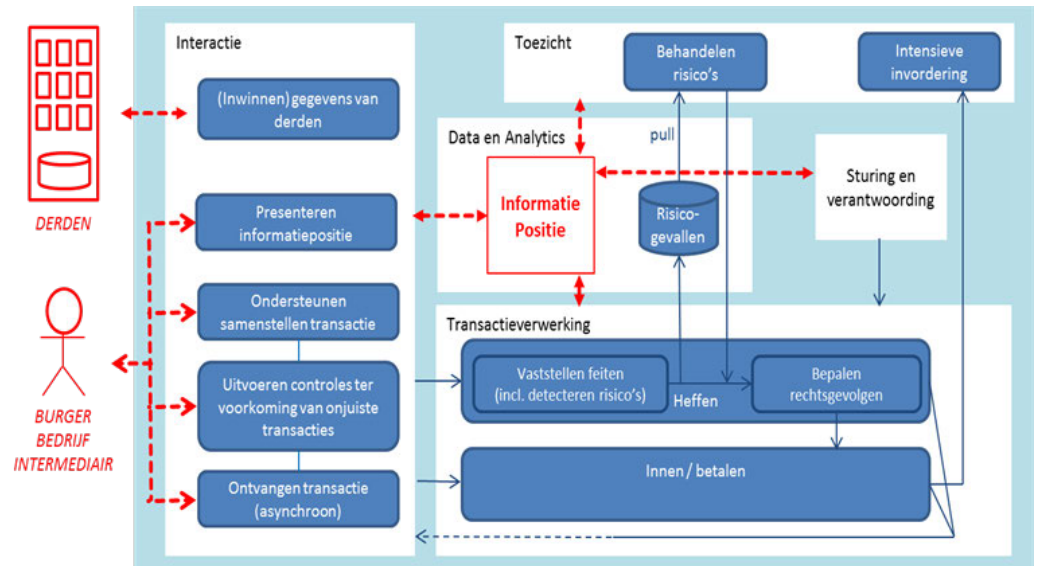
DERDEN

BURGER
BEDRIJF
INTERMEDIAIR

Interactie

(Inwinnen) gegevens van derden

Presenteren informatiepositie

Ondersteunen samenstellen transactie

Uitvoeren controles ter voorkoming van onjuiste transacties

Ontvangen transactie (asynchroon)

Toezicht

Behandelen risico's

Intensieve invordering

Data en Analytics

pull

Informatie Positie

Risico-gevallen

Sturing en verantwoording

Transactieverwerking

Vaststellen feiten (incl. detecteren risico's)

Heffen

Bepalen rechtsgevolgen

Innen / betalen